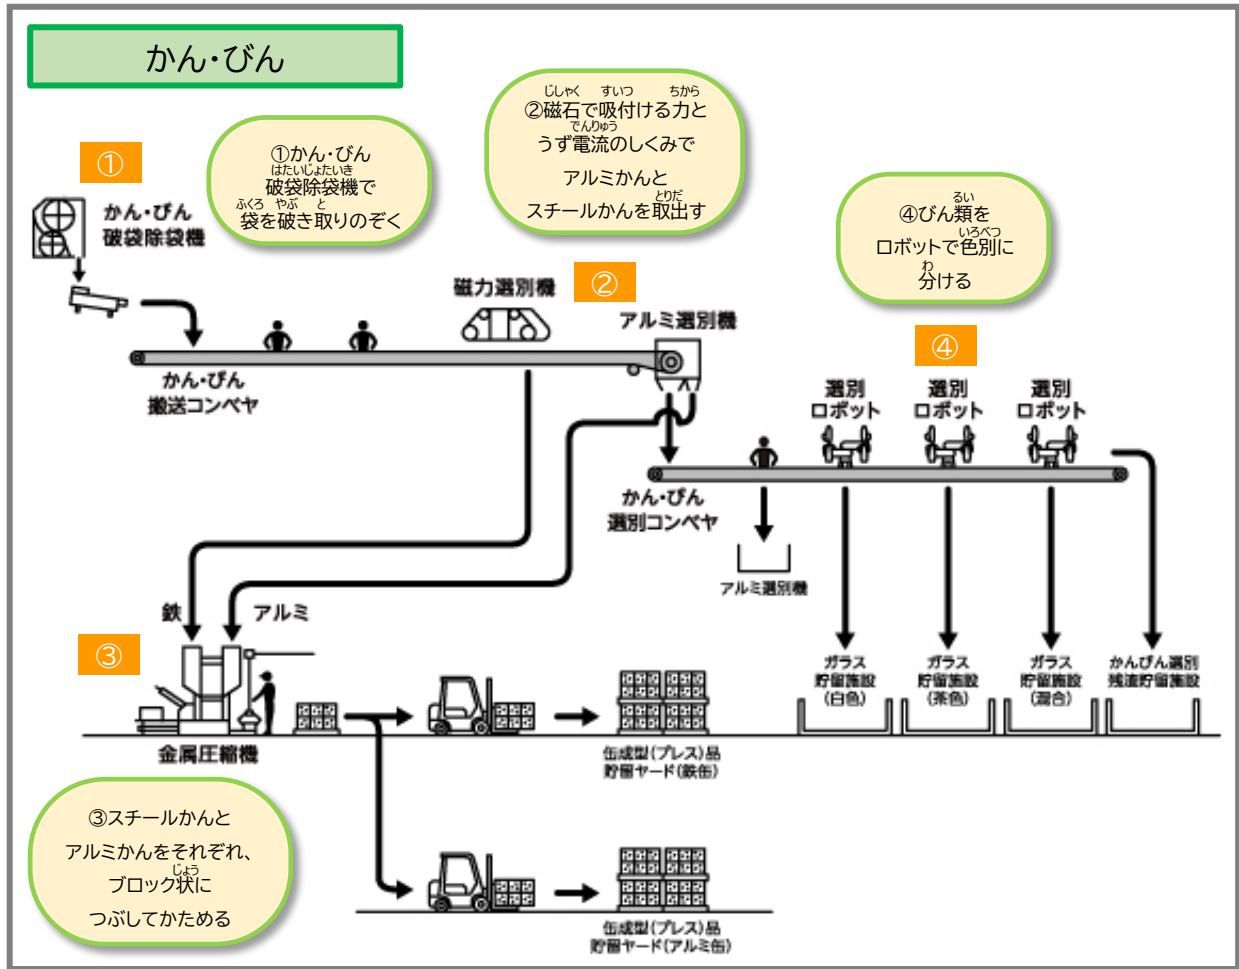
かん・びん

①

①かん・びん
破袋除袋機で
袋を破き取りのぞく

②磁石で吸付ける力と
うず電流のしくみで
アルミかんと
スチールかんを取出す

④びん類を
ロボットで色別に
分ける

かん・びん
破袋除袋機

磁力選別機

②

アルミ選別機

④

選別
ロボット

選別
ロボット

選別
ロボット

かん・びん
搬送コンベヤ

かん・びん
選別コンベヤ

アルミ選別機

鉄

アルミ

③

ガラス
貯留施設
(白色)

ガラス
貯留施設
(茶色)

ガラス
貯留施設
(混合)

かんびん選別
残渣貯留施設

金属圧縮機

缶成型(プレス)品
貯留ヤード(鉄缶)

③スチールかんと
アルミかんをそれぞれ、
ブロック状に
つぶしてかためる

缶成型(プレス)品
貯留ヤード(アルミ缶)